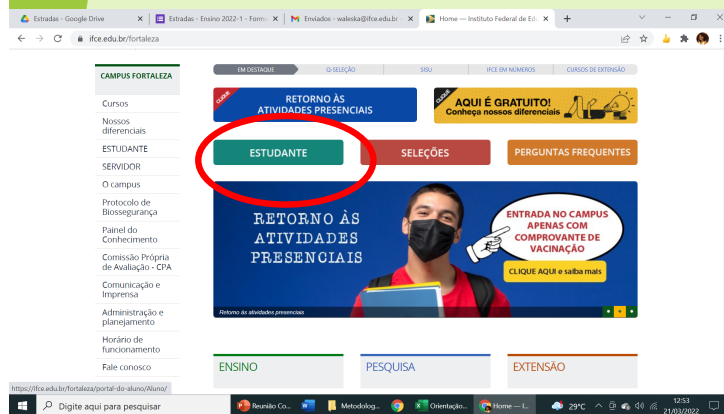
Estradas - Google Drive
Estradas - Ensino 2022-1 - Form
Enviados - waleska@ifce.edu.br
Home — Instituto Federal de Ed
ifce.edu.br/fortaleza

CAMPUS FORTALEZA
Cursos
Nossos diferenciais
ESTUDANTE
SERVIDOR
O campus
Protocolo de Biossegurança
Painel do Conhecimento
Comissão Própria de Avaliação - CPA
Comunicação e Imprensa
Administração e planejamento
Horário de funcionamento
Fale conosco

EM DESTAQUE
Q-SELEÇÃO
SISU
IFCE EM NÚMEROS
CURSOS DE EXTENSÃO

CLIQUE
RETORNO ÀS ATIVIDADES PRESENCIAIS
CLIQUE
AQUI É GRATUITO!
Conheça nossos diferenciais

ESTUDANTE
SELEÇÕES
PERGUNTAS FREQUENTES

RETORNO ÀS ATIVIDADES PRESENCIAIS
ENTRADA NO CAMPUS APENAS COM COMPROVANTE DE VACINAÇÃO
CLIQUE AQUI e saiba mais
Retorno às atividades presenciais

ENSINO
PESQUISA
EXTENSÃO

https://ifce.edu.br/fortaleza/portal-do-aluno/Aluno/

Digite aqui para pesquisar
Reunião Co...
Metodolog...
Orientação...
Home — I...
29°C
12:53
21/03/2022